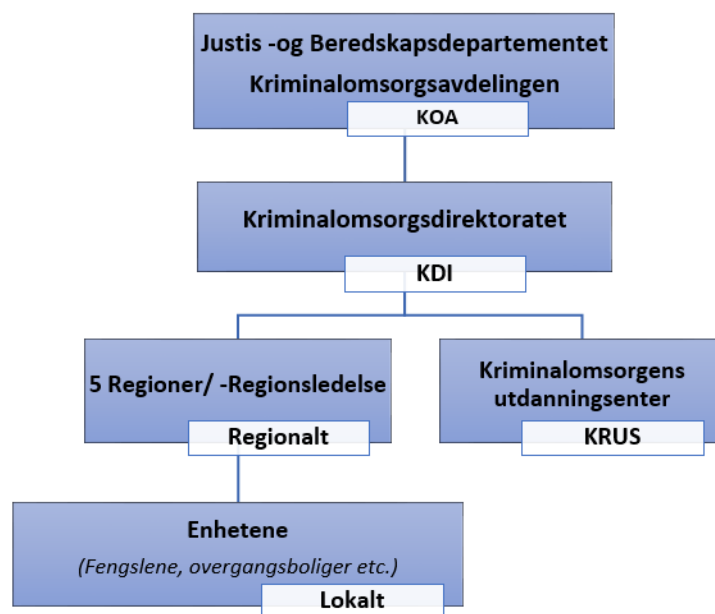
Justis -og Beredskapsdepartementet
Kriminalomsorgsavdelingen
KOA

Kriminalomsorgsdirektoratet
KDI

5 Regioner/ -Regionsledelse
Regionalt

Kriminalomsorgens utdanningsenter
KRUS

Enhetene
(Fengslene, overgangsboliger etc.)
Lokalt